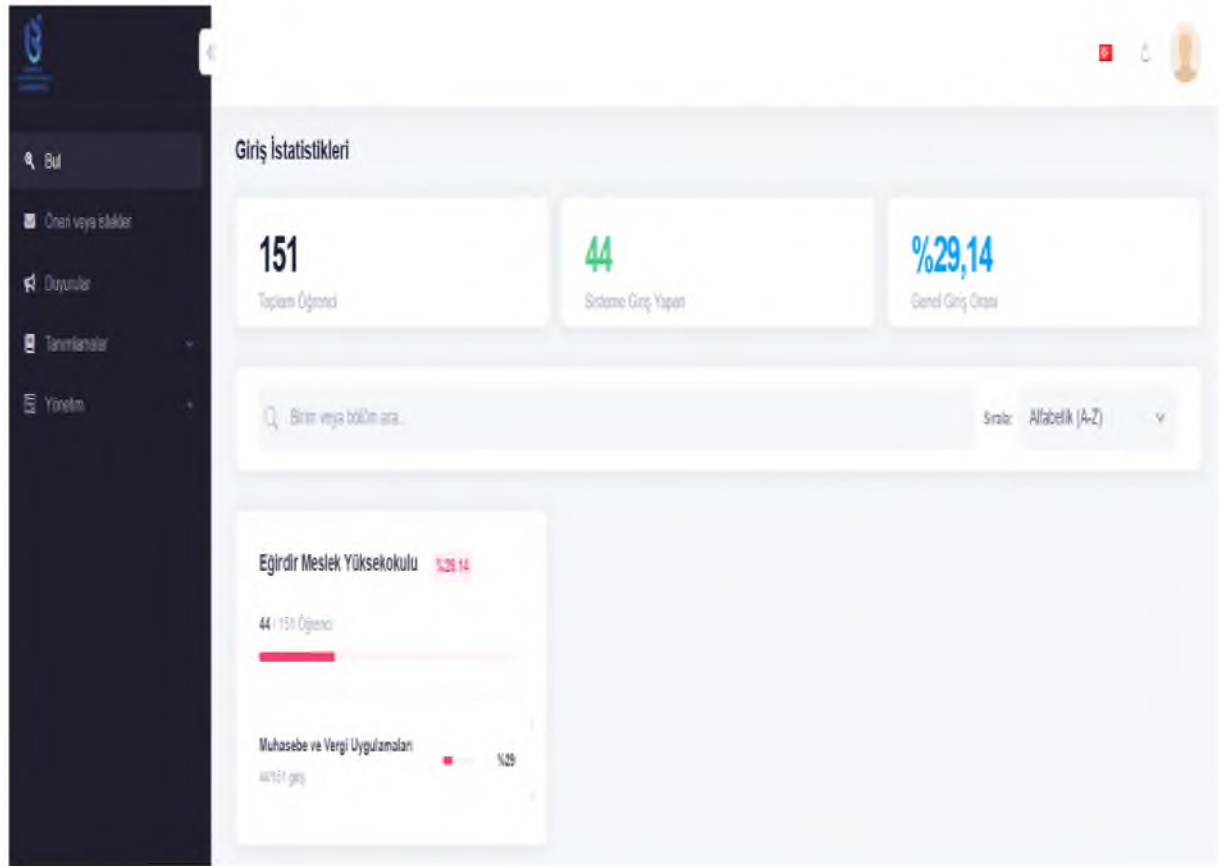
Bul

Öneri veya istekler

Duyurular

Tanımlamalar

Yönetim

Giriş İstatistikleri

151
Toplam Öğrenci

44
Sisteme Giriş Yapan

%29,14
Genel Giriş Oranı

Birim veya bölüm ara...

Sırala: Alfabetik (A-Z)

Eğirdir Meslek Yüksekokulu %29.14

44 / 151 Öğrenci

Muhasebe ve Vergi Uygulamaları
44/151 giriş
%29